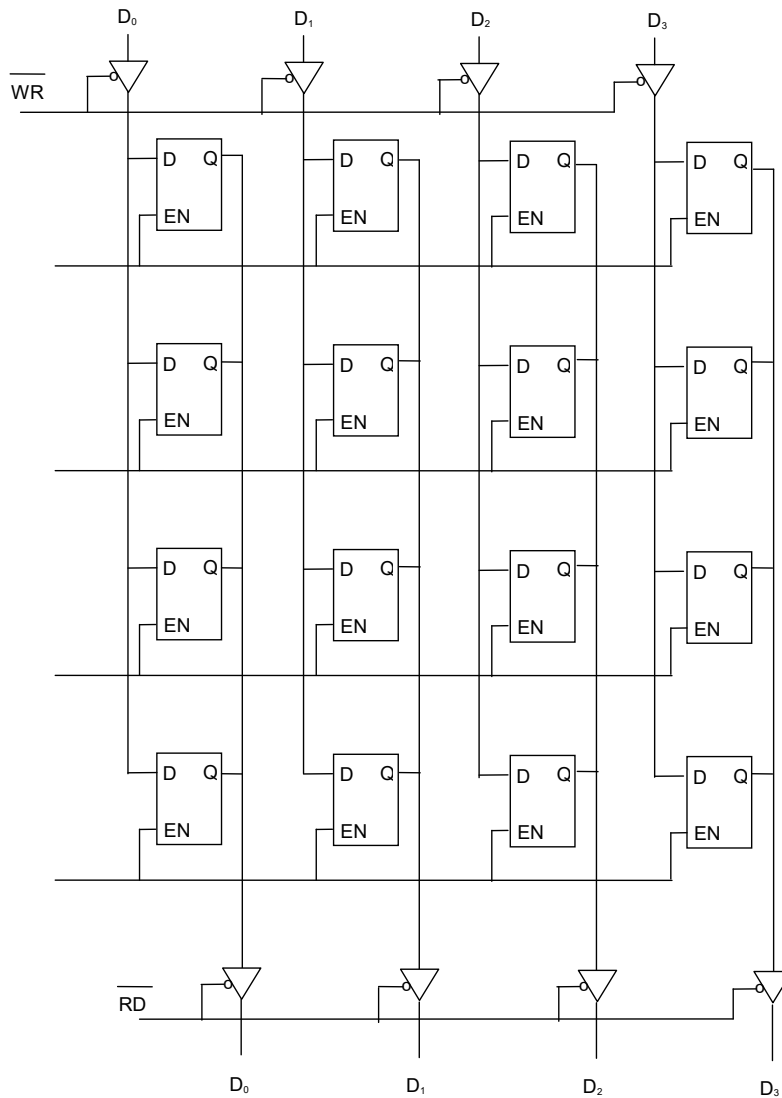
$D_0$ $D_1$ $D_2$ $D_3$

$\overline{WR}$

D Q
EN

D Q
EN

D Q
EN

D Q
EN

D Q
EN

D Q
EN

D Q
EN

D Q
EN

D Q
EN

D Q
EN

D Q
EN

D Q
EN

D Q
EN

D Q
EN

D Q
EN

D Q
EN

$\overline{RD}$

$D_0$ $D_1$ $D_2$ $D_3$